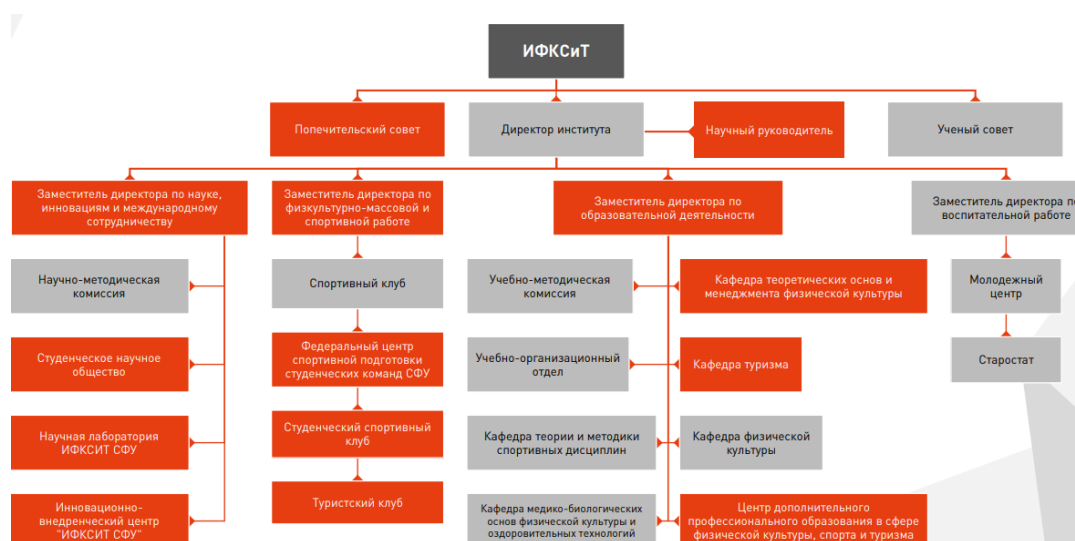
ИФКСиТ

Попечительский совет

Директор института

Научный руководитель

Ученый совет

Заместитель директора по науке, инновациям и международному сотрудничеству

Научно-методическая комиссия

Студенческое научное общество

Научная лаборатория ИФКСИТ СФУ

Инновационно-внедренческий центр "ИФКСИТ СФУ"

Заместитель директора по физкультурно-массовой и спортивной работе

Спортивный клуб

Федеральный центр спортивной подготовки студенческих команд СФУ

Студенческий спортивный клуб

Туристский клуб

Заместитель директора по образовательной деятельности

Учебно-методическая комиссия

Учебно-организационный отдел

Кафедра теории и методики спортивных дисциплин

Кафедра медико-биологических основ физической культуры и оздоровительных технологий

Кафедра теоретических основ и менеджмента физической культуры

Кафедра туризма

Кафедра физической культуры

Центр дополнительного профессионального образования в сфере физической культуры, спорта и туризма

Заместитель директора по воспитательной работе

Молодежный центр

Старостат